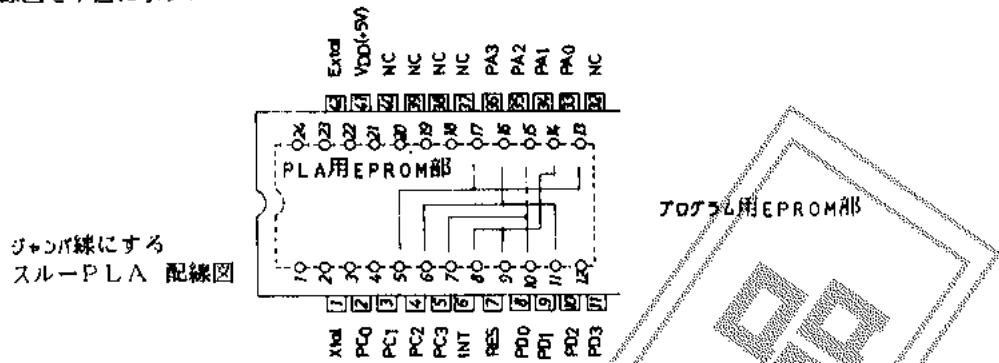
Extal VDD(+5V) NC NC NC NC PA3 PA2 PA1 PA0 NC

24 23 22 21 20 19 18 17 16 15 14 13

PLA用EPROM部

1 2 3 4 5 6 7 8 9 10 11 12

Xtal PC0 PC1 PC2 PC3 INT RES PD0 PD1 PD2 PD3

ジャンパ線にする
スルーPLA 配線図

プログラム用EPROM部